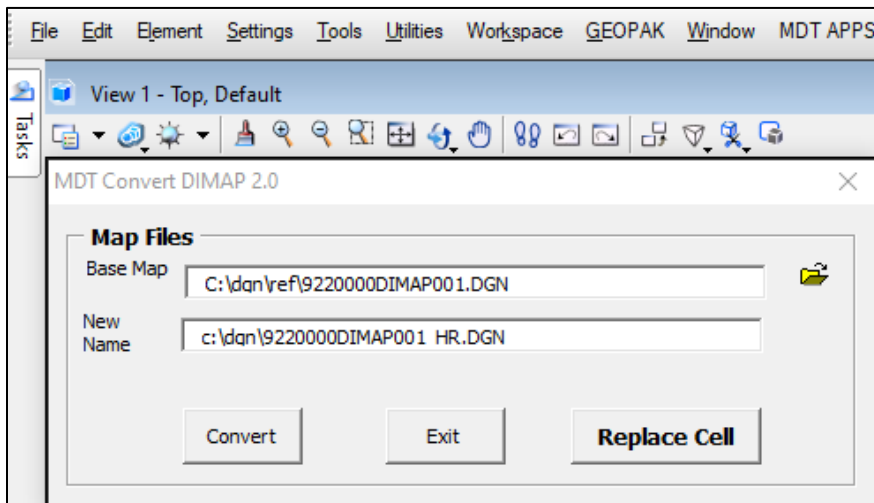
File Edit Element Settings Tools Utilities Workspace GEOPAK Window MDT APPS

Tasks

View 1 - Top, Default

MDT Convert DIMAP 2.0

Map Files

Base Map C:\dgn\ref\9220000DIMAP001.DGN

New Name c:\dgn\9220000DIMAP001 HR.DGN

Convert

Exit

Replace Cell